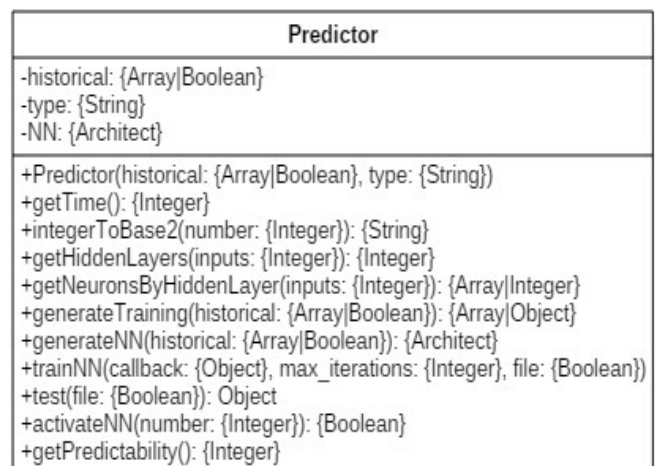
Predictor

-historical: {Array|Boolean}
-type: {String}
-NN: {Architect}

+Predictor(historical: {Array|Boolean}, type: {String})
+getTime(): {Integer}
+integerToBase2(number: {Integer}): {String}
+getHiddenLayers(inputs: {Integer}): {Integer}
+getNeuronsByHiddenLayer(inputs: {Integer}): {Array|Integer}
+generateTraining(historical: {Array|Boolean}): {Array|Object}
+generateNN(historical: {Array|Boolean}): {Architect}
+trainNN(callback: {Object}, max_iterations: {Integer}, file: {Boolean})
+test(file: {Boolean}): Object
+activateNN(number: {Integer}): {Boolean}
+getPredictability(): {Integer}